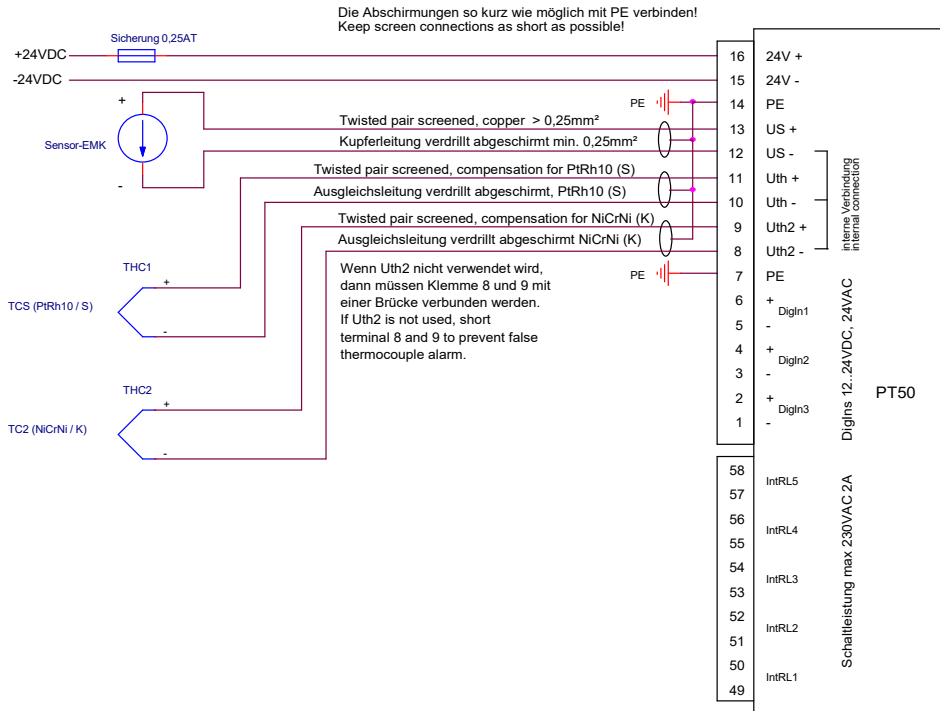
Die Abschirmungen so kurz wie möglich mit PE verbinden!
Keep screen connections as short as possible!

Sicherung 0,25AT
+24VDC
-24VDC
Sensor-EMK
+
-
PE
Twisted pair screened, copper > 0,25mm²
Kupferleitung verdrillt abgeschirmt min. 0,25mm²
Twisted pair screened, compensation for PtRh10 (S)
Ausgleichsleitung verdrillt abgeschirmt, PtRh10 (S)
Twisted pair screened, compensation for NiCrNi (K)
Ausgleichsleitung verdrillt abgeschirmt NiCrNi (K)
PE

THC1
+
TCS (PtRh10 / S)
-
THC2
+
TC2 (NiCrNi / K)
-

Wenn Uth2 nicht verwendet wird, dann müssen Klemme 8 und 9 mit einer Brücke verbunden werden.
If Uth2 is not used, short terminal 8 and 9 to prevent false thermocouple alarm.

| | |
|---|---|
| 16 | 24V + |
| 15 | 24V - |
| 14 | PE |
| 13 | US + |
| 12 | US - |
| 11 | Uth + |
| 10 | Uth - |
| 9 | Uth2 + |
| 8 | Uth2 - |
| 7 | PE |
| 6 | + DigIn1 |
| 5 | - |
| 4 | + DigIn2 |
| 3 | - |
| 2 | + DigIn3 |
| 1 | - |

interne Verbindung
internal connection
DigIns 12..24VDC, 24VAC
PT50

| | |
|---|---|
| 58 | IntRL5 |
| 57 | |
| 56 | IntRL4 |
| 55 | |
| 54 | IntRL3 |
| 53 | |
| 52 | IntRL2 |
| 51 | |
| 50 | IntRL1 |
| 49 | |

Schaltleistung max 230VAC 2A